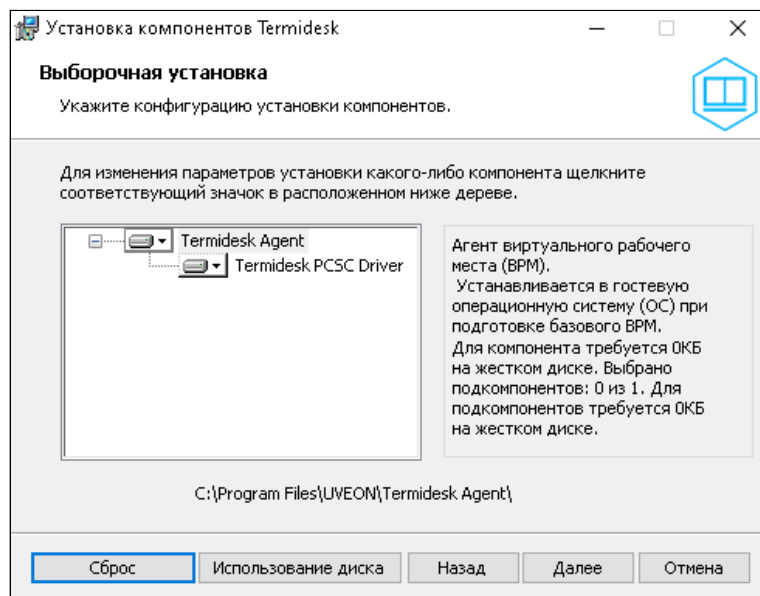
Установка компонентов Termidesk

Выборочная установка

Укажите конфигурацию установки компонентов.

Для изменения параметров установки какого-либо компонента щелкните соответствующий значок в расположенном ниже дереве.

Termidesk Agent
Termidesk PCSC Driver

Агент виртуального рабочего места (ВРМ).
Устанавливается в гостевую операционную систему (ОС) при подготовке базового ВРМ.
Для компонента требуется 0КБ на жестком диске. Выбрано подкомпонентов: 0 из 1. Для подкомпонентов требуется 0КБ на жестком диске.

C:\Program Files\UVEON\Termidesk Agent\

Сброс | Использование диска | Назад | Далее | Отмена